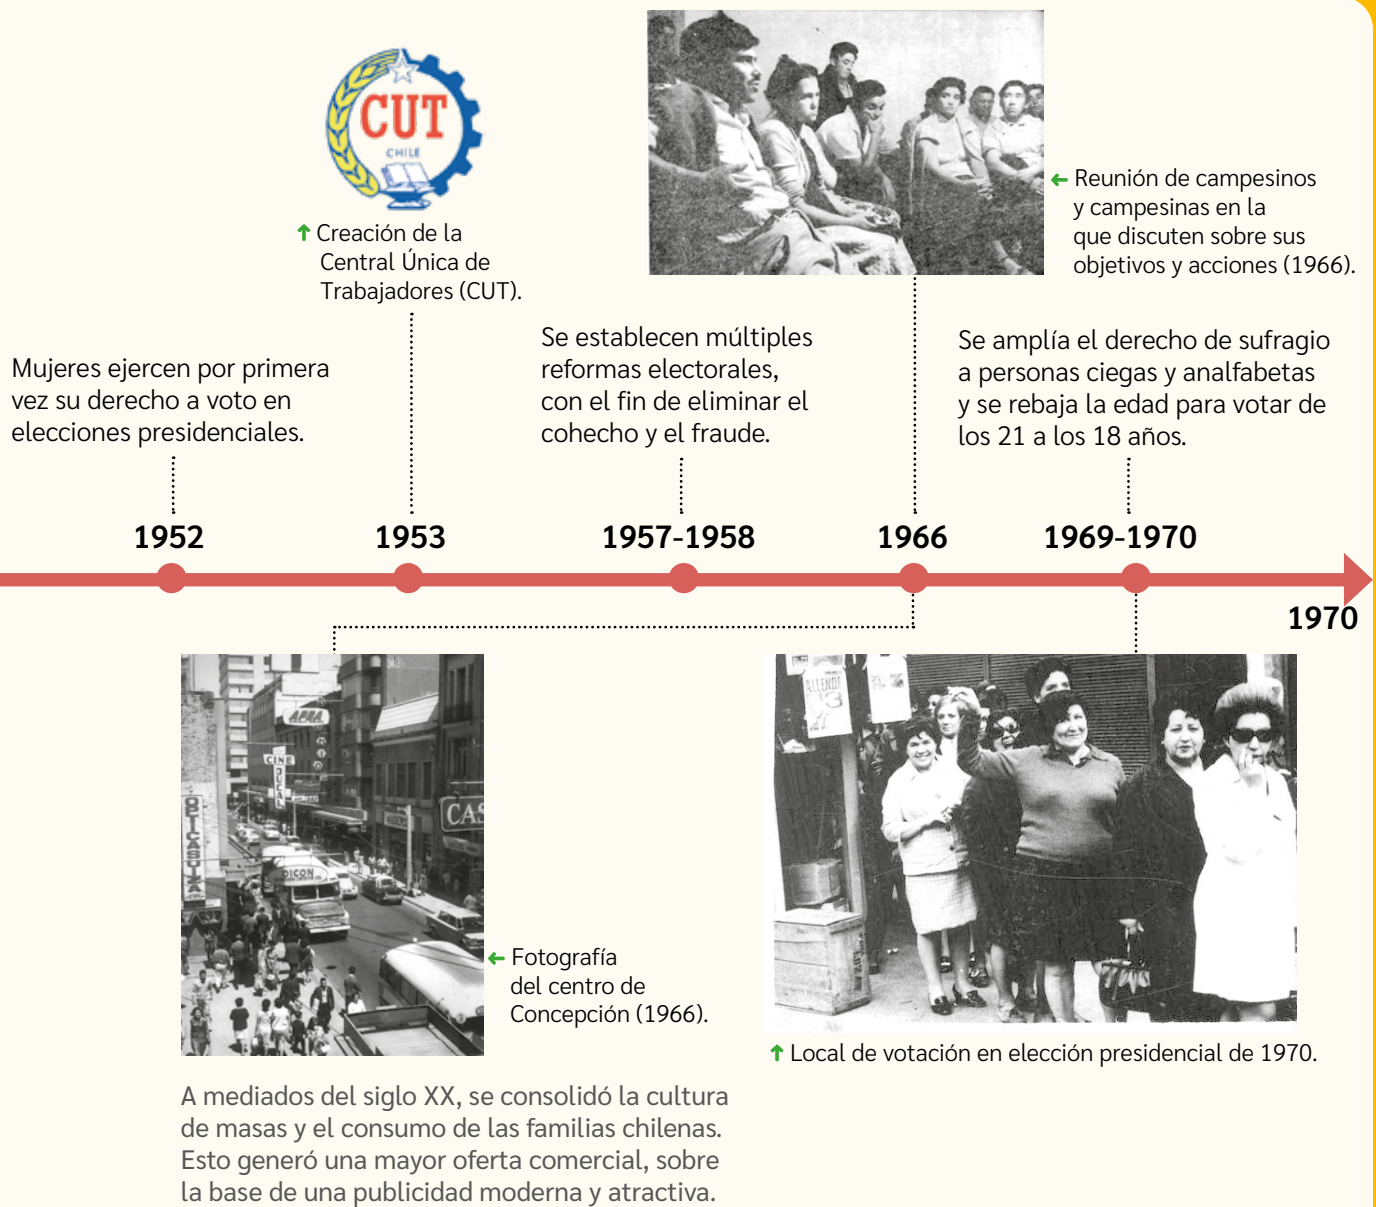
CUT
CHILE

Creación de la Central Única de Trabajadores (CUT).

Reunión de campesinos y campesinas en la que discuten sobre sus objetivos y acciones (1966).

Mujeres ejercen por primera vez su derecho a voto en elecciones presidenciales.

Se establecen múltiples reformas electorales, con el fin de eliminar el cohecho y el fraude.

Se amplía el derecho de sufragio a personas ciegas y analfabetas y se rebaja la edad para votar de los 21 a los 18 años.

1952

1953

1957-1958

1966

1969-1970

1970

APRA
CINE
OPTICA
DICON
CAS

Fotografía del centro de Concepción (1966).

ALLENDE
13

Local de votación en elección presidencial de 1970.

A mediados del siglo XX, se consolidó la cultura de masas y el consumo de las familias chilenas. Esto generó una mayor oferta comercial, sobre la base de una publicidad moderna y atractiva.